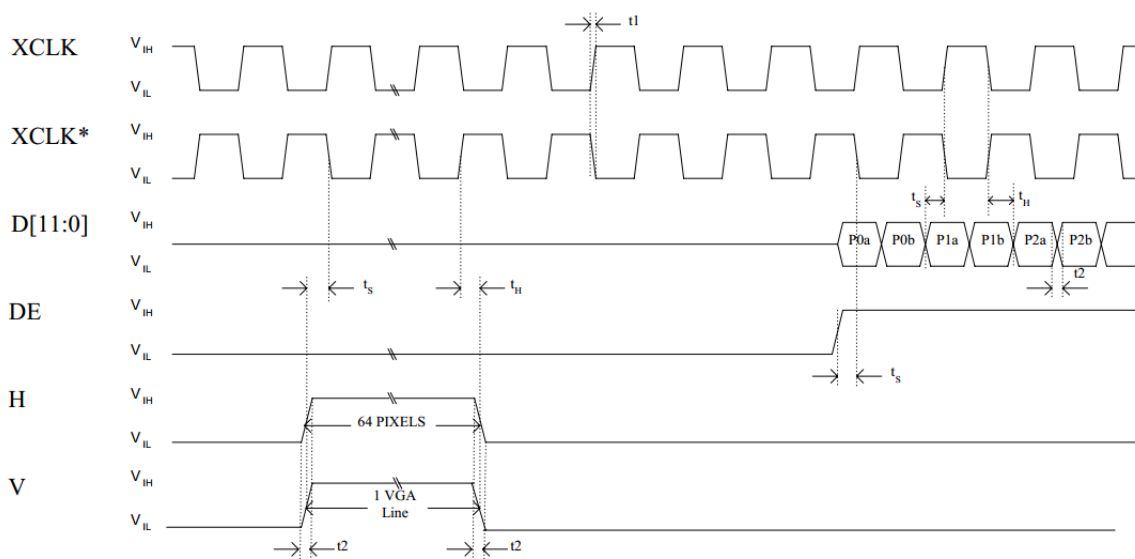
XCLK $V_{IH}$ $V_{IL}$

t1

XCLK* $V_{IH}$ $V_{IL}$

$t_S$ $t_H$

D[11:0] $V_{IH}$ $V_{IL}$

P0a P0b P1a P1b P2a P2b

t2

$t_S$ $t_H$

DE $V_{IH}$ $V_{IL}$

$t_S$

H $V_{IH}$ $V_{IL}$

64 PIXELS

V $V_{IH}$ $V_{IL}$

1 VGA Line

t2 t2